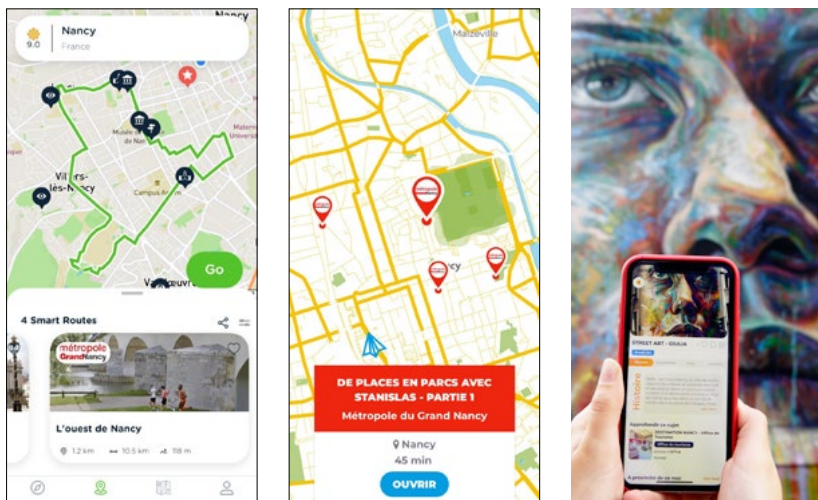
9.0 Nancy
France

Nancy

Villers-lès-Nancy

Campus Ar

Musée de Nan

Go

Vandœuvre

4 Smart Routes

métropole GrandNancy

L'ouest de Nancy

1.2 km 10.5 km 118 m

Malzéville

Nancy

DE PLACES EN PARCS AVEC STANISLAS - PARTIE 1
Métropole du Grand Nancy

Nancy
45 min

OUVRIR

STREET ART - IZULIA

Histoire

Approfondir ce sujet

DESTINATION NANCY

A proximité de moi